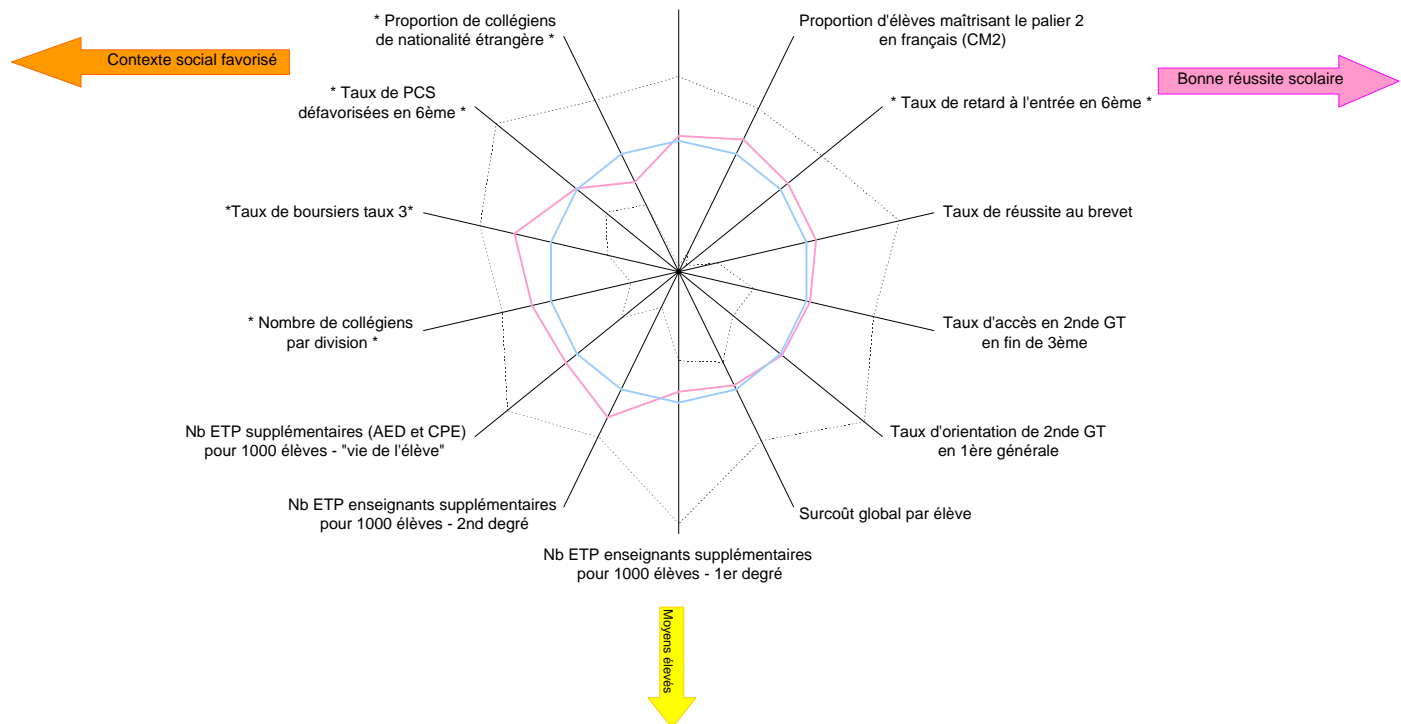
Contexte social favorisé

* Proportion de collégiens de nationalité étrangère *

Proportion d'élèves maîtrisant le palier 2 en français (CM2)

Bonne réussite scolaire

* Taux de PCS défavorisées en 6ème *

* Taux de retard à l'entrée en 6ème *

*Taux de boursiers taux 3*

Taux de réussite au brevet

* Nombre de collégiens par division *

Taux d'accès en 2nde GT en fin de 3ème

Nb ETP supplémentaires (AED et CPE) pour 1000 élèves - "vie de l'élève"

Taux d'orientation de 2nde GT en 1ère générale

Nb ETP enseignants supplémentaires pour 1000 élèves - 2nd degré

Surcoût global par élève

Nb ETP enseignants supplémentaires pour 1000 élèves - 1er degré

Moyens élevés